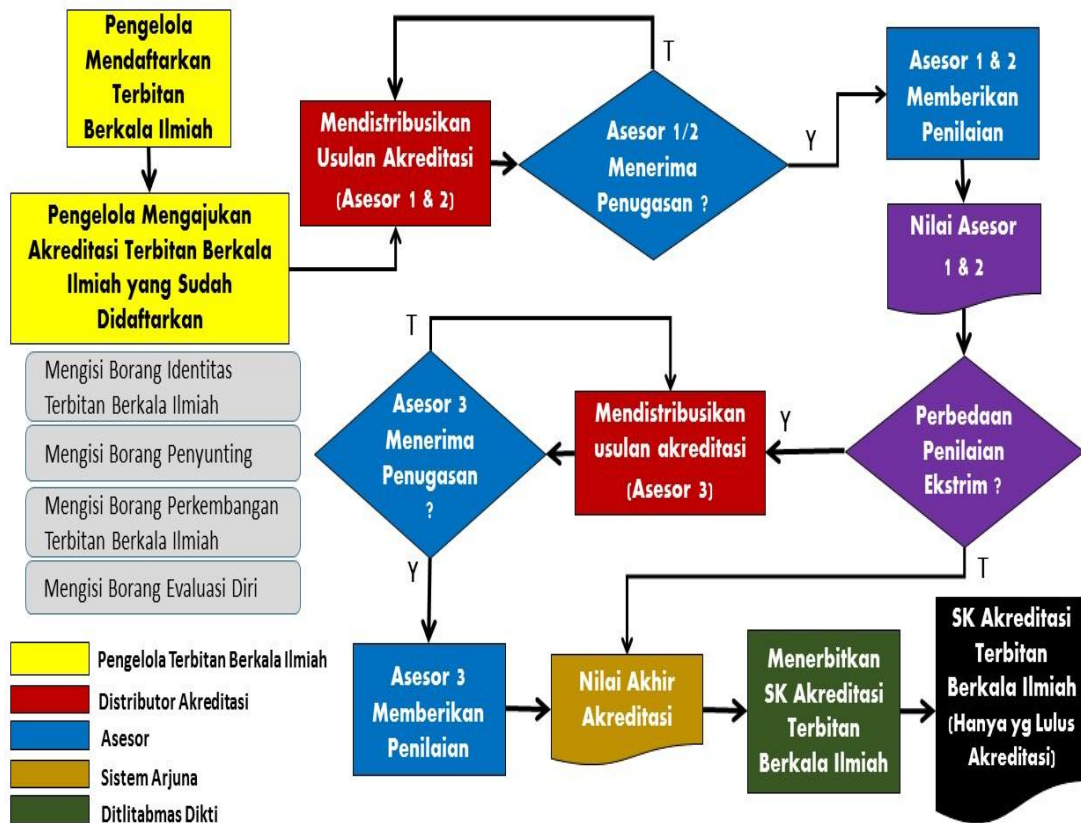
Pengelola Mendaftarkan Terbitan Berkala Ilmiah

Pengelola Mengajukan Akreditasi Terbitan Berkala Ilmiah yang Sudah Didaftarkan

Mengisi Borang Identitas Terbitan Berkala Ilmiah

Mengisi Borang Penyunting

Mengisi Borang Perkembangan Terbitan Berkala Ilmiah

Mengisi Borang Evaluasi Diri

Mendistribusikan Usulan Akreditasi (Asesor 1 & 2)

T

Asesor 1/2 Menerima Penugasan ?

Y

Asesor 1 & 2 Memberikan Penilaian

Nilai Asesor 1 & 2

T

Asesor 3 Menerima Penugasan ?

Mendistribusikan usulan akreditasi (Asesor 3)

Y

Perbedaan Penilaian Ekstrim ?

Y

T

Asesor 3 Memberikan Penilaian

Nilai Akhir Akreditasi

Menerbitkan SK Akreditasi Terbitan Berkala Ilmiah

SK Akreditasi Terbitan Berkala Ilmiah (Hanya yg Lulus Akreditasi)

Pengelola Terbitan Berkala Ilmiah

Distributor Akreditasi

Asesor

Sistem Arjuna

Ditlitabmas Dikti